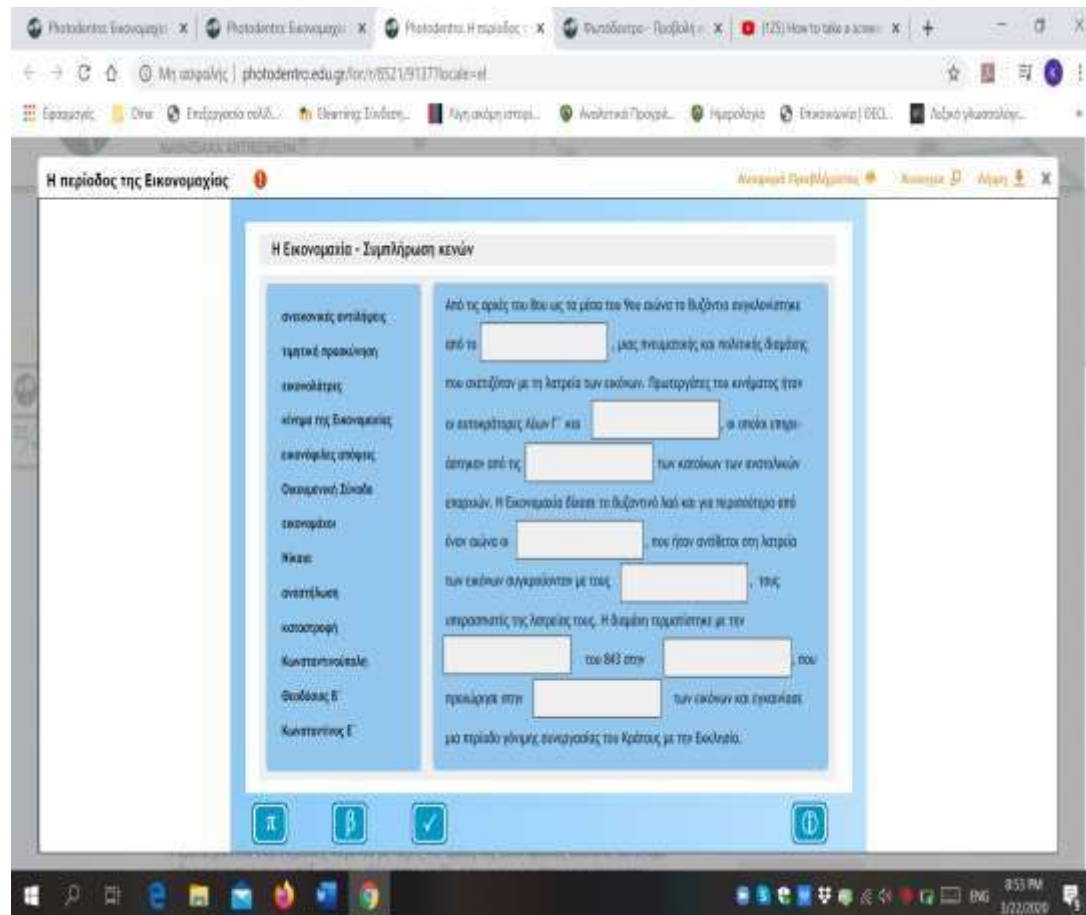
Photodentro: Εικονομαχία | Photodentro: Εικονομαχία | Photodentro: Η περίοδος | Φωτόδεντρο - Προβολή | (125) How to take a screen | +

Μη ασφαλής | photodentro.edu.gr/lor/r/8521/9137?locale=el

Εφαρμογές | Ότα | Επεξεργασία σελίδ... | Elearning: Σύνδεση... | Λύση ασκήσεων ιστορί... | Αναλυτικά Προγρ... | Ημερολόγιο | Επικοινωνία | ΘΕΟΛ... | Λεξικό γλωσσολογ...

Η περίοδος της Εικονομαχίας

Αναφορά Προβλήματος | Κοινοποίηση | Λήψη | X

Η Εικονομαχία - Συμπλήρωση κενών

ανεικονικές αντιλήψεις
τιμητική προσκύνηση
εικονολάτρες
κίνημα της Εικονομαχίας
εικονόφιλες απόψεις
Οικουμενική Σύνοδο
εικονομάχοι
Νίκαια
αναστήλωση
καταστροφή
Κωνσταντινούπολη
Θεοδώρας Β'
Κωνσταντίνος Ε'

Από τις αρχές του 8ου ως τα μέσα του 9ου αιώνα το Βυζάντιο συγκλονίστηκε από το [ ] , μιας πνευματικής και πολιτικής διαμάχης που σχετιζόταν με τη λατρεία των εικόνων. Πρωτεργάτες του κινήματος ήταν οι αυτοκράτορες Λέων Γ' και [ ] , οι οποίοι επηρεάστηκαν από τις [ ] των κατοίκων των ανατολικών επαρχιών. Η Εικονομαχία δίχασε το βυζαντινό λαό και για περισσότερο από έναν αιώνα οι [ ] , που ήταν αντίθετοι στη λατρεία των εικόνων συγκρούονταν με τους [ ] , τους υπερασπιστές της λατρείας τους. Η διαμάχη τερματίστηκε με την [ ] του 843 στην [ ] , που προχώρησε στην [ ] των εικόνων και εγκαινίασε μια περίοδο γόνιμης συνεργασίας του Κράτους με την Εκκλησία.

π β ✓ ⓘ

ENG 8:53 PM 3/22/2020